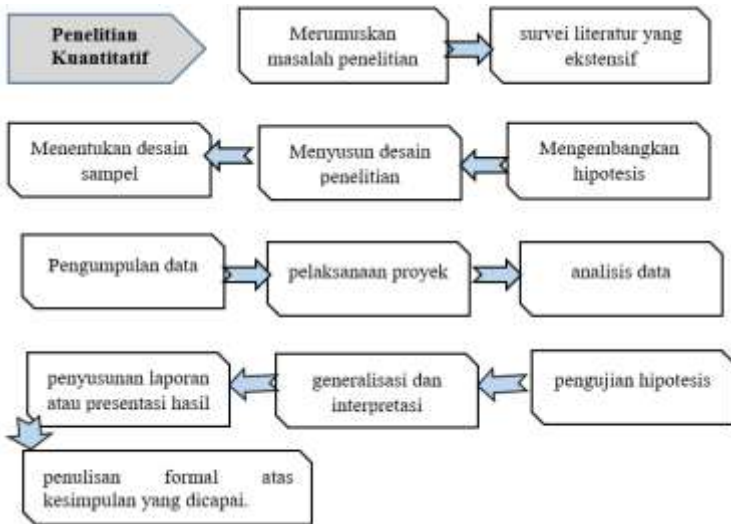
Penelitian Kuantitatif

Merumuskan masalah penelitian

survei literatur yang ekstensif

Mengembangkan hipotesis

Menyusun desain penelitian

Menentukan desain sampel

Pengumpulan data

pelaksanaan proyek

analisis data

pengujian hipotesis

generalisasi dan interpretasi

penyusunan laporan atau presentasi hasil

penulisan formal atas kesimpulan yang dicapai.